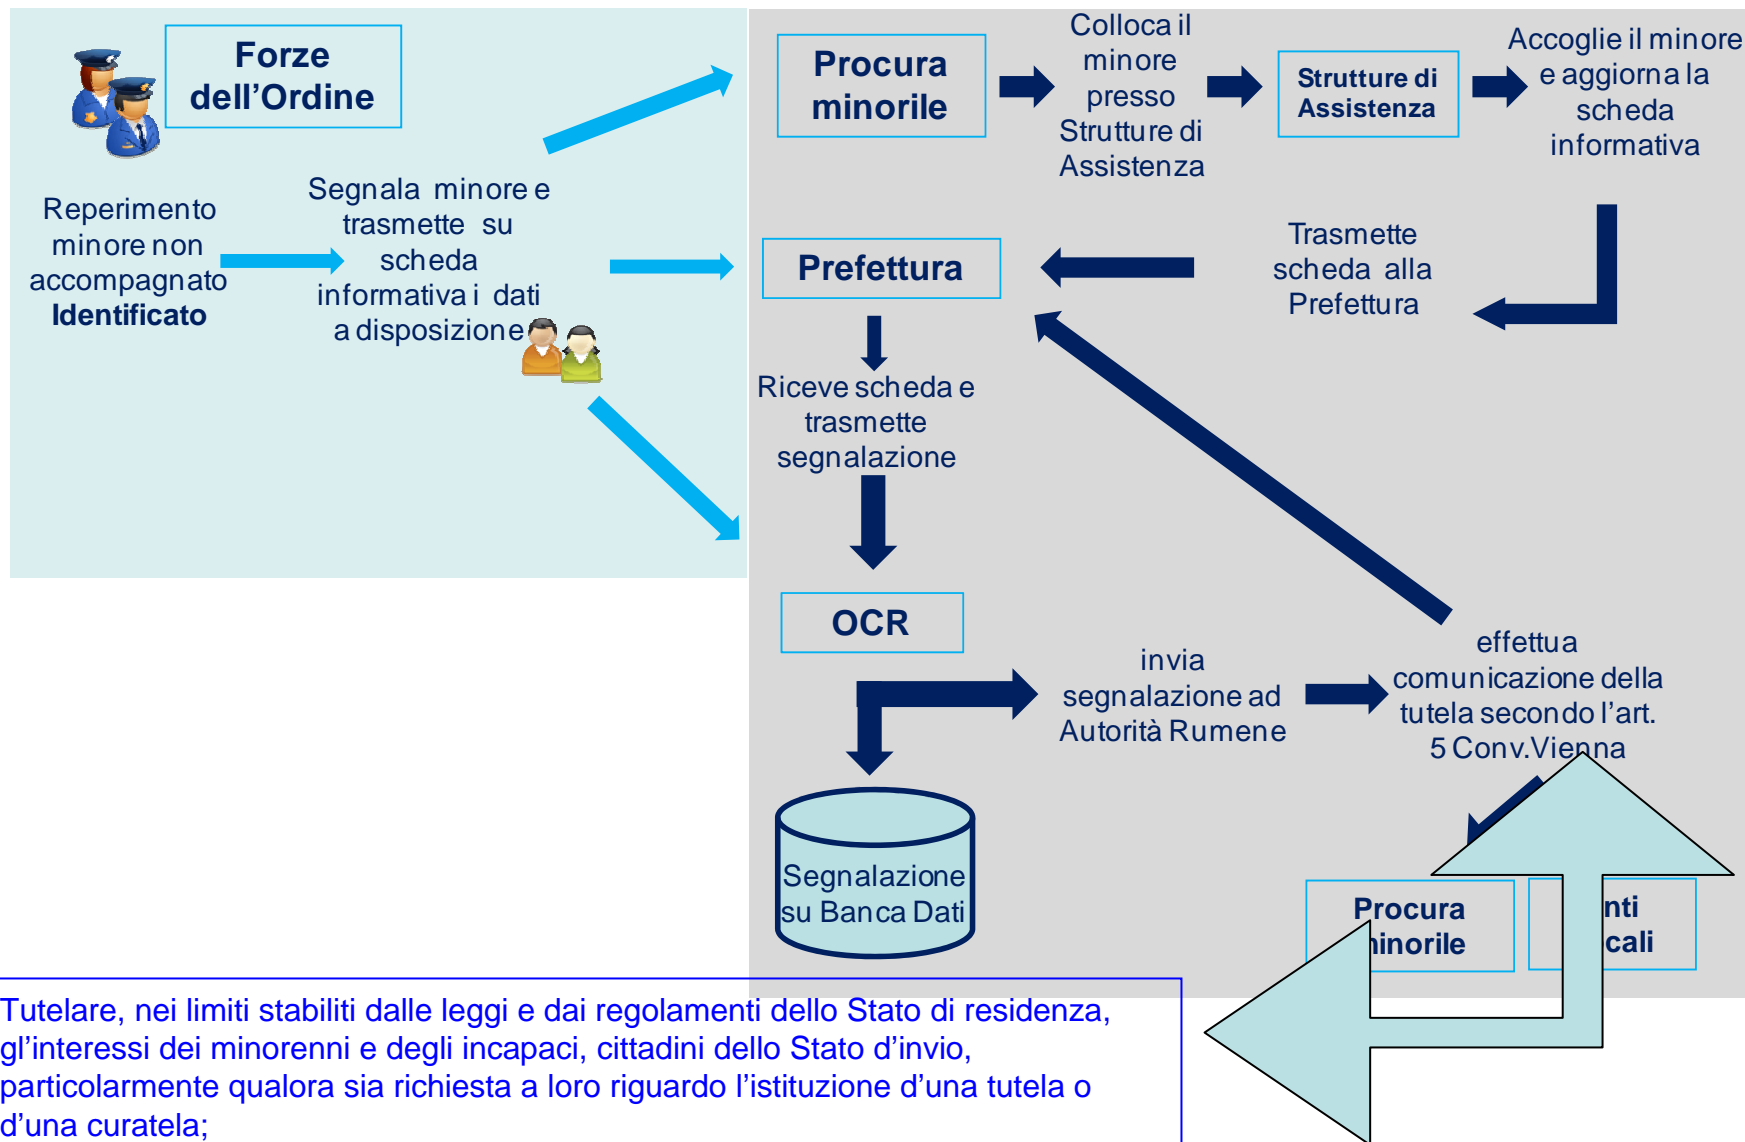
Forze dell’Ordine

Reperimento minore non accompagnato **Identificato**

Segnala minore e trasmette su scheda informativa i dati a disposizione

Procura minorile

Colloca il minore presso Strutture di Assistenza

Strutture di Assistenza

Accoglie il minore e aggiorna la scheda informativa

Prefettura

Trasmette scheda alla Prefettura

Riceve scheda e trasmette segnalazione

OCR

invia segnalazione ad Autorità Rumene

effettua comunicazione della tutela secondo l’art. 5 Conv.Vienna

Segnalazione su Banca Dati

Procura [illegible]inorile

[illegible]nti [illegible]cali

Tutelare, nei limiti stabiliti dalle leggi e dai regolamenti dello Stato di residenza, gl’interessi dei minorenni e degli incapaci, cittadini dello Stato d’invio, particolarmente qualora sia richiesta a loro riguardo l’istituzione d’una tutela o d’una curatela;